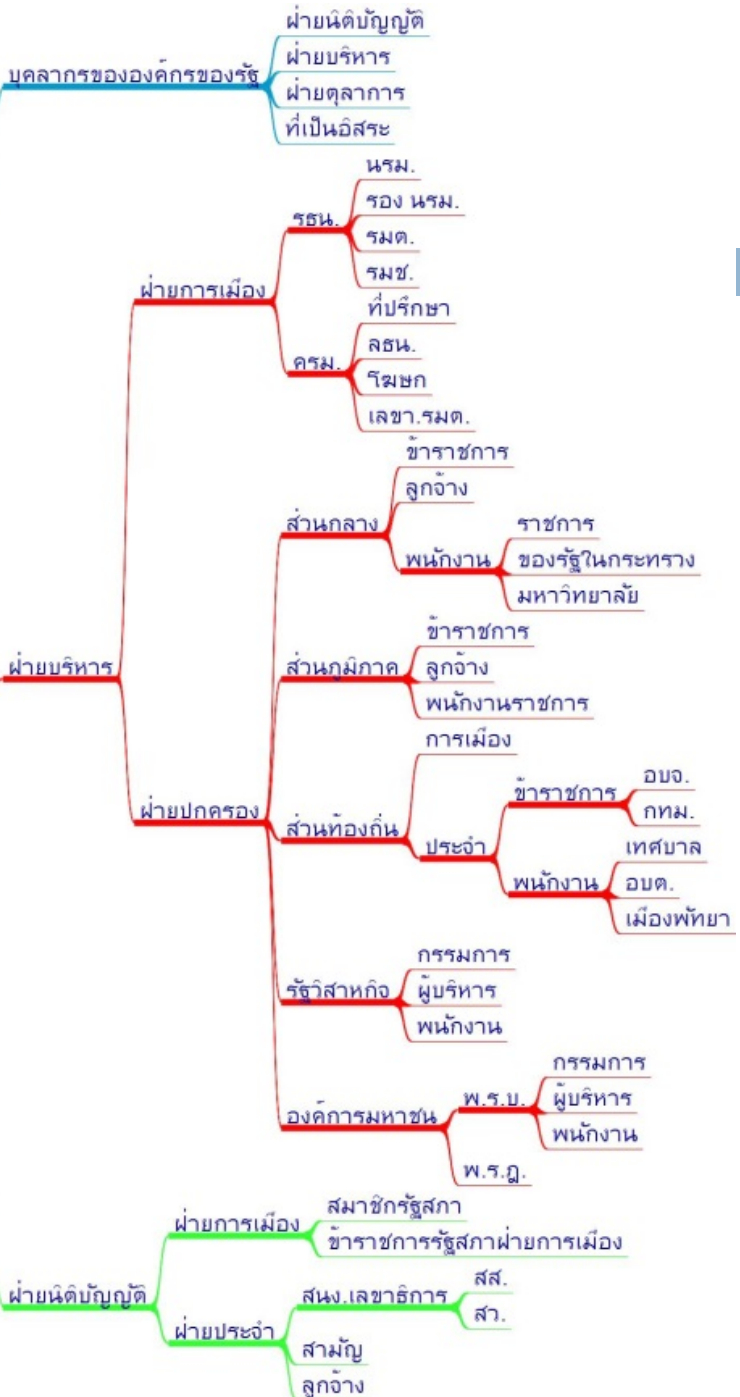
บุคลากรขององค์กรของรัฐ
ฝ่ายนิติบัญญัติ
ฝ่ายบริหาร
ฝ่ายตุลาการ
ที่เป็นอิสระ

ฝ่ายบริหาร
ฝ่ายการเมือง
รธน.
นรม.
รอง นรม.
รมต.
รมช.
ครม.
ที่ปรึกษา
ลธน.
โฆษก
เลขา.รมต.
ฝ่ายปกครอง
ส่วนกลาง
ข้าราชการ
ลูกจ้าง
พนักงาน
ราชการ
ของรัฐในกระทรวง
มหาวิทยาลัย
ส่วนภูมิภาค
ข้าราชการ
ลูกจ้าง
พนักงานราชการ
ส่วนท้องถิ่น
การเมือง
ประจำ
ข้าราชการ
อบจ.
กทม.
พนักงาน
เทศบาล
อบต.
เมืองพัทยา
รัฐวิสาหกิจ
กรรมการ
ผู้บริหาร
พนักงาน
องค์การมหาชน
พ.ร.บ.
กรรมการ
ผู้บริหาร
พนักงาน
พ.ร.ฎ.

ฝ่ายนิติบัญญัติ
ฝ่ายการเมือง
สมาชิกรัฐสภา
ข้าราชการรัฐสภาฝ่ายการเมือง
ฝ่ายประจำ
สนง.เลขาธิการ
สส.
สว.
สามัญ
ลูกจ้าง